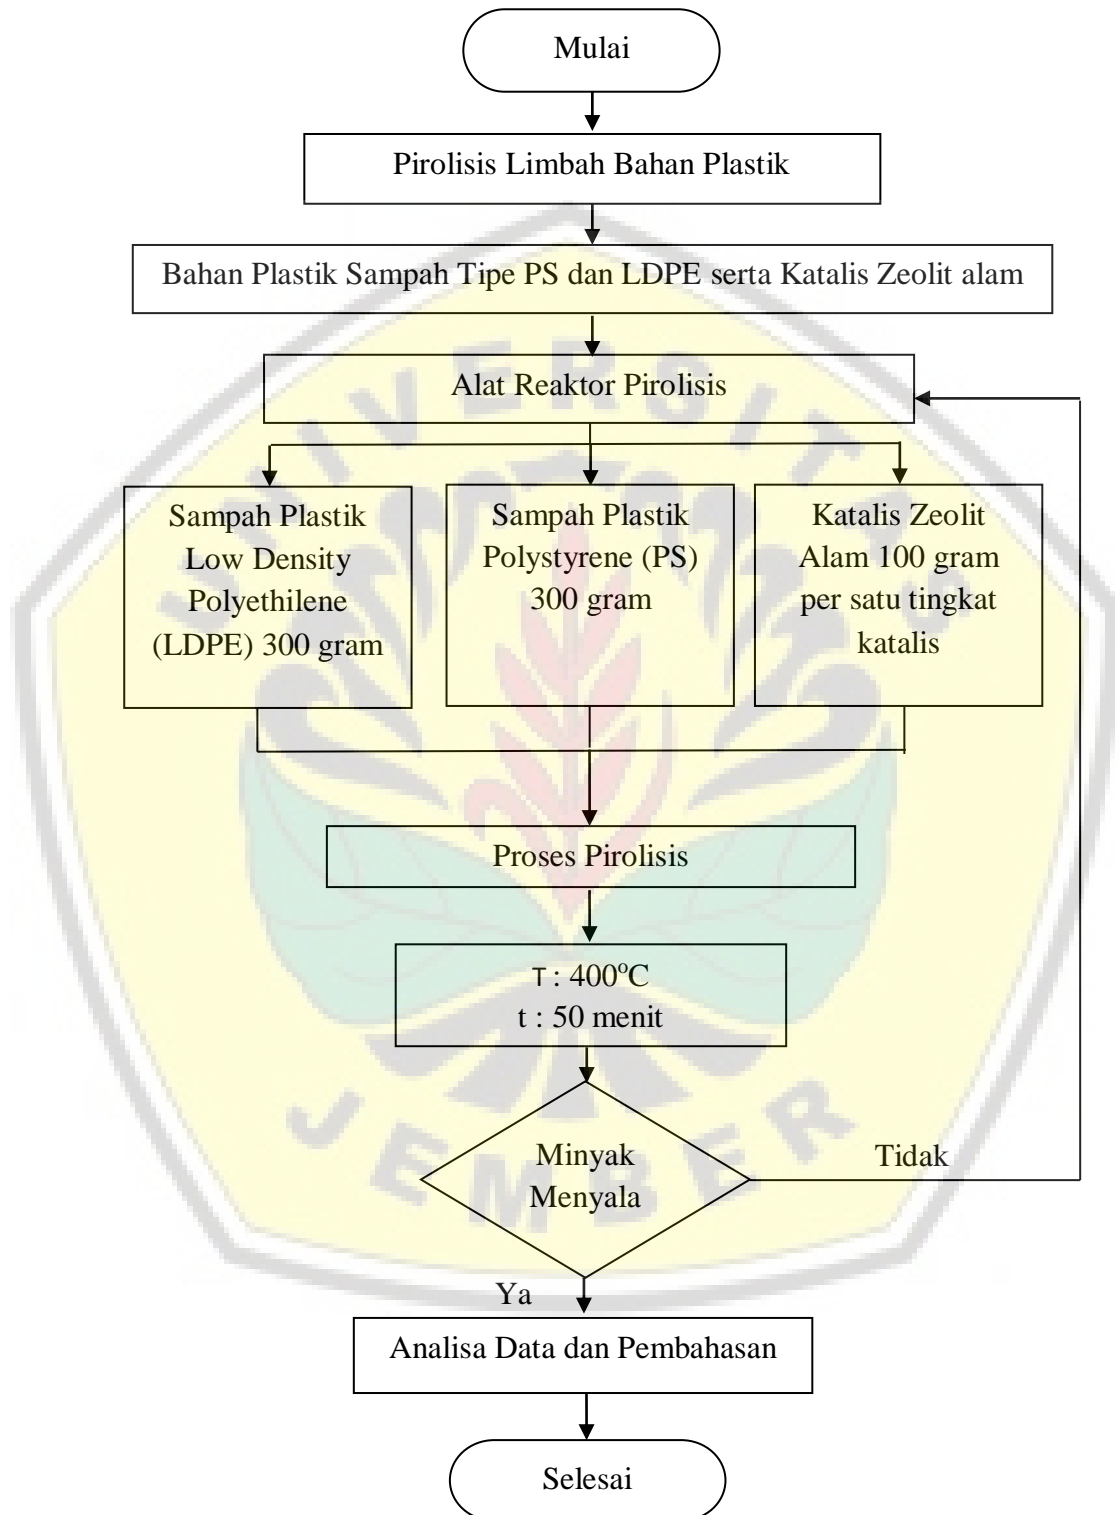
Mulai

Pirolisis Limbah Bahan Plastik

Bahan Plastik Sampah Tipe PS dan LDPE serta Katalis Zeolit alam

Alat Reaktor Pirolisis

Sampah Plastik Low Density Polyethilene (LDPE) 300 gram

Sampah Plastik Polystyrene (PS) 300 gram

Katalis Zeolit Alam 100 gram per satu tingkat katalis

Proses Pirolisis

T : 400ºC
t : 50 menit

Minyak Menyala

Tidak

Ya

Analisa Data dan Pembahasan

Selesai